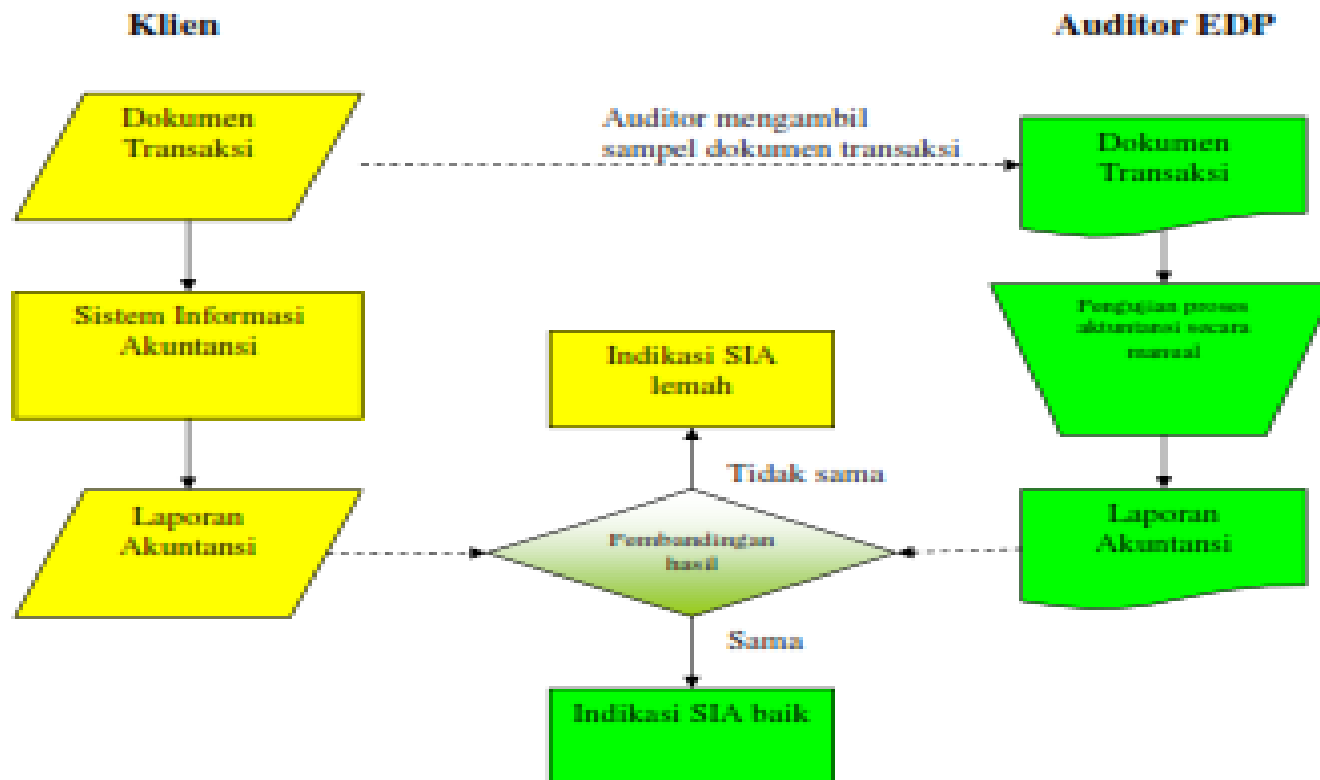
Klien

Auditor EDP

Dokumen Transaksi

Auditor mengambil sampel dokumen transaksi

Dokumen Transaksi

Sistem Informasi Akuntansi

Pengujian proses akuntansi secara manual

Indikasi SIA lemah

Tidak sama

Laporan Akuntansi

Pembandingan hasil

Laporan Akuntansi

Sama

Indikasi SIA baik